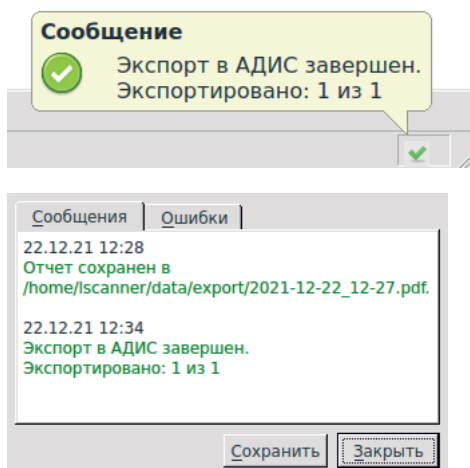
Сообщение
Экспорт в АДИС завершен.
Экспортировано: 1 из 1

Сообщения | Ошибки

22.12.21 12:28
Отчет сохранен в /home/lscanner/data/export/2021-12-22_12-27.pdf.

22.12.21 12:34
Экспорт в АДИС завершен.
Экспортировано: 1 из 1

Сохранить | Закрыть